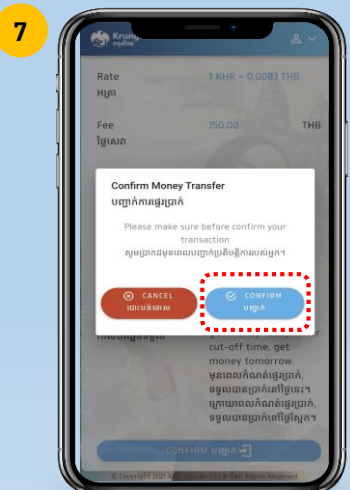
7

Krung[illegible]

Rate
អត្រា
1 KHR = 0.0083 THB

Fee
ថ្លៃសេវា
150.00 THB

Confirm Money Transfer
បញ្ជាក់ការផ្ទេរប្រាក់

Please make sure before confirm your transaction
សូមប្រាកដមុនពេលបញ្ជាក់ប្រតិបត្តិការរបស់អ្នក។

CANCEL
បោះបង់ចោល

CONFIRM
បញ្ជាក់

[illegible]
cut-off time, get money tomorrow.
មុនពេលកំណត់ផ្ទេរប្រាក់,
ទទួលបានប្រាក់នៅថ្ងៃនេះ។
ក្រោយពេលកំណត់ផ្ទេរប្រាក់,
ទទួលបានប្រាក់នៅថ្ងៃស្អែក។

CONFIRM បញ្ជាក់

© Copyright 2021 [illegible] All Rights Reserved